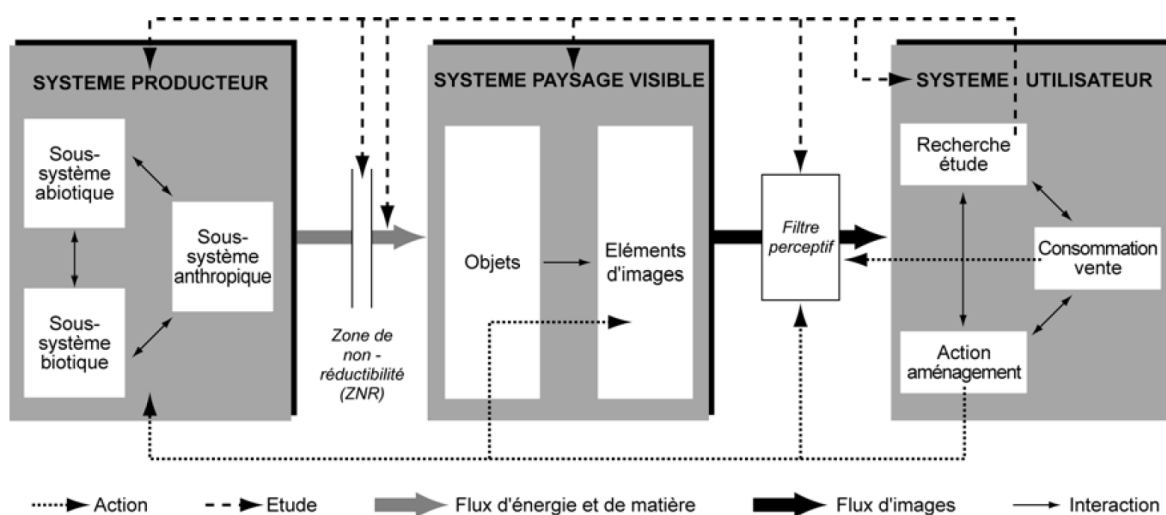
SYSTEME PRODUCTEUR

Sous-système abiotique

Sous-système anthropique

Sous-système biotique

Zone de non - réductibilité (ZNR)

SYSTEME PAYSAGE VISIBLE

Objets

Eléments d'images

Filtre perceptif

SYSTEME UTILISATEUR

Recherche étude

Consommation vente

Action aménagement

Action
Etude
Flux d'énergie et de matière
Flux d'images
Interaction